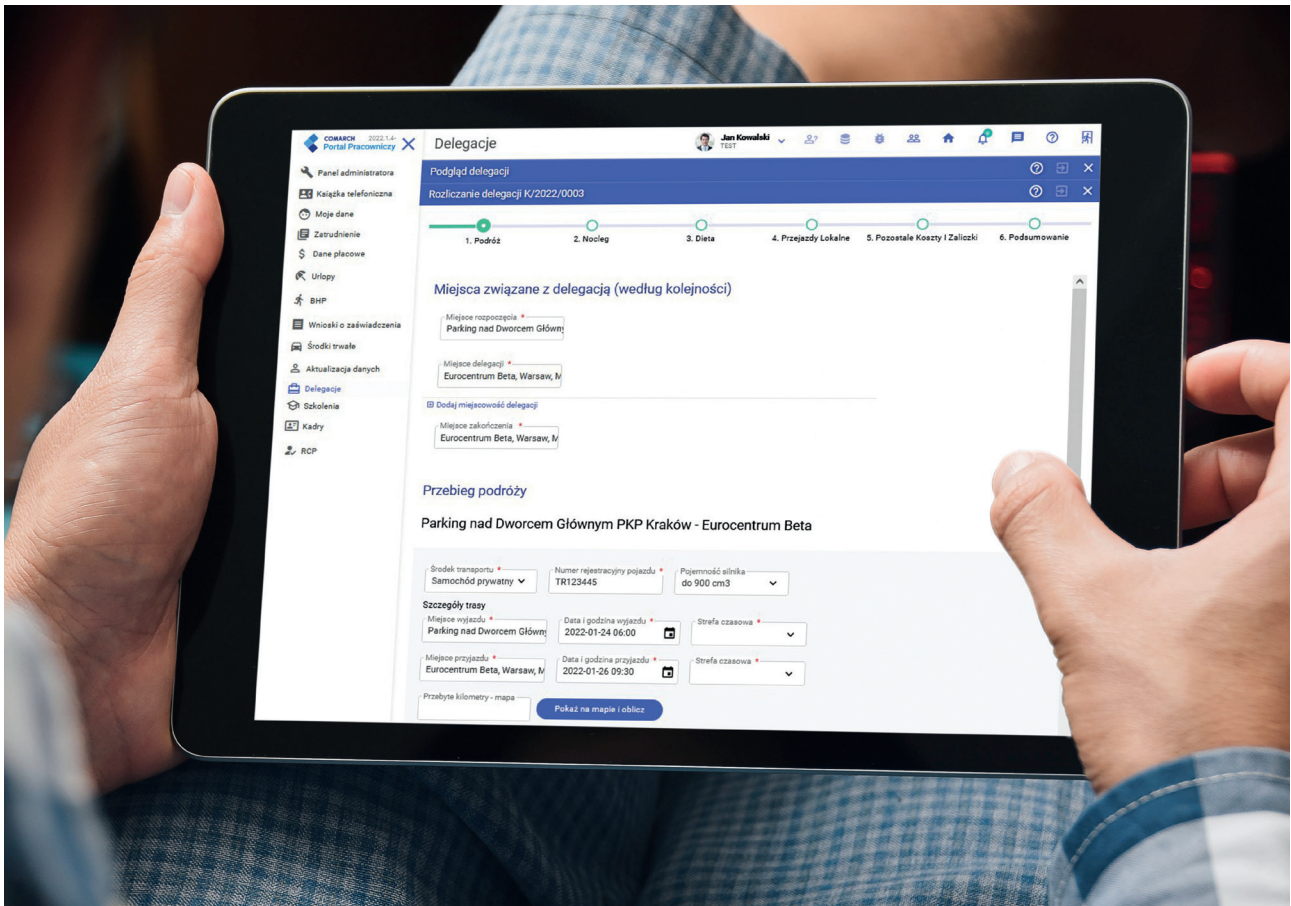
COMARCH 2022.1.4
Portal Pracowniczy

Delegacje

Jan Kowalski
TEST

Panel administratora
Książka telefoniczna
Moje dane
Zatrudnienie
Dane płacowe
Urlopy
BHP
Wnioski o zaświadczenia
Środki trwałe
Aktualizacja danych
Delegacje
Szkolenia
Kadry
RCP

Podgląd delegacji
Rozliczanie delegacji K/2022/0003

1. Podróż
2. Nocleg
3. Dieta
4. Przejazdy Lokalne
5. Pozostałe Koszty I Zaliczki
6. Podsumowanie

Miejsca związane z delegacją (według kolejności)

Miejsce rozpoczęcia *
Parking nad Dworcem Główn

Miejsce delegacji *
Eurocentrum Beta, Warsaw, M

Dodaj miejscowość delegacji

Miejsce zakończenia *
Eurocentrum Beta, Warsaw, M

Przebieg podróży

Parking nad Dworcem Głównym PKP Kraków - Eurocentrum Beta

Środek transportu *
Samochód prywatny
Numer rejestracyjny pojazdu *
TR123445
Pojemność silnika
do 900 cm3

Szczegóły trasy
Miejsce wyjazdu *
Parking nad Dworcem Główn
Data i godzina wyjazdu *
2022-01-24 06:00
Strefa czasowa *

Miejsce przyjazdu *
Eurocentrum Beta, Warsaw, M
Data i godzina przyjazdu *
2022-01-26 09:30
Strefa czasowa *

Przebyte kilometry - mapa
Pokaż na mapie i oblicz